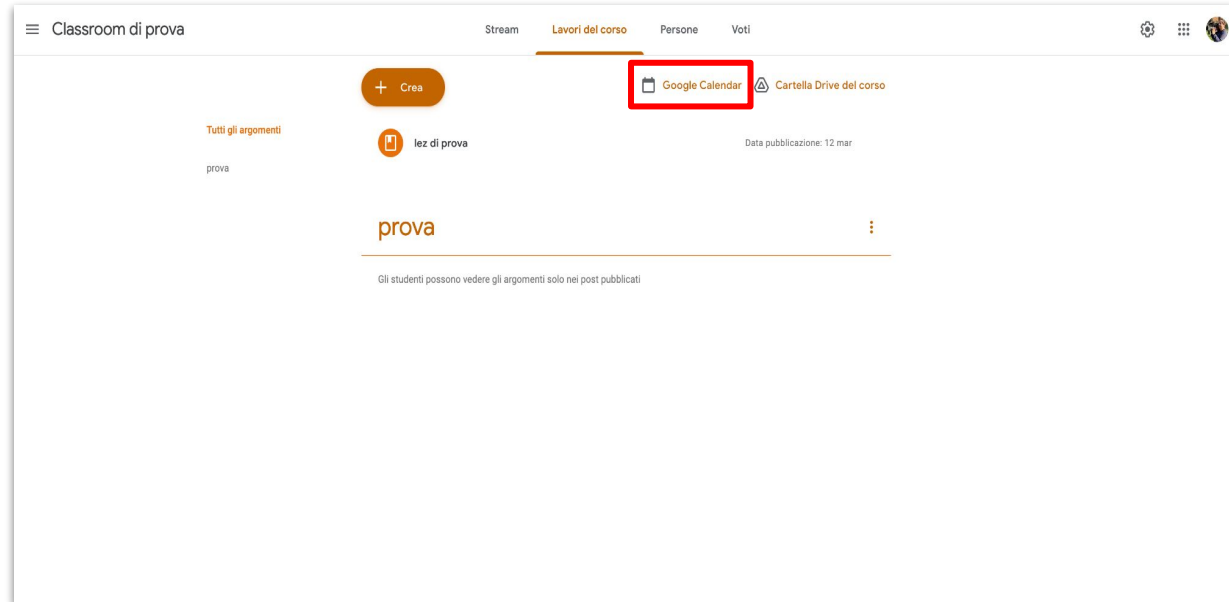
Classroom di prova

Stream Lavori del corso Persone Voti

+ Crea

Google Calendar

Cartella Drive del corso

Tutti gli argomenti

prova

lez di prova

Data pubblicazione: 12 mar

prova

Gli studenti possono vedere gli argomenti solo nei post pubblicati